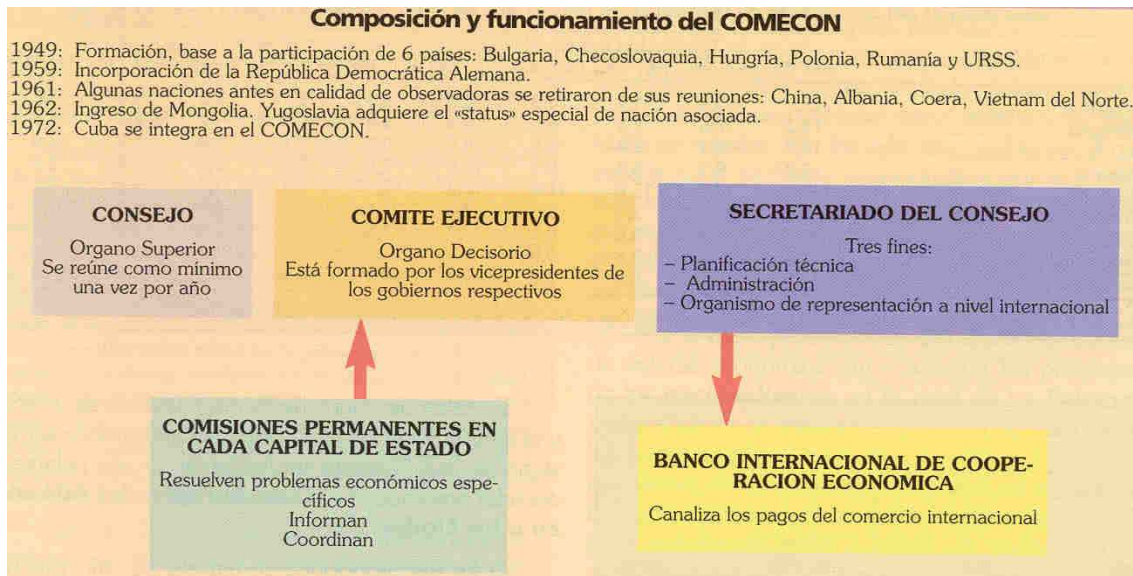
Composición y funcionamiento del COMECON

1949: Formación, base a la participación de 6 países: Bulgaria, Checoslovaquia, Hungría, Polonia, Rumanía y URSS.
1959: Incorporación de la República Democrática Alemana.
1961: Algunas naciones antes en calidad de observadoras se retiraron de sus reuniones: China, Albania, Coera, Vietnam del Norte.
1962: Ingreso de Mongolia. Yugoslavia adquiere el «status» especial de nación asociada.
1972: Cuba se integra en el COMECON.

CONSEJO
Organo Superior
Se reúne como mínimo una vez por año

COMITE EJECUTIVO
Organo Decisorio
Está formado por los vicepresidentes de los gobiernos respectivos

SECRETARIADO DEL CONSEJO
Tres fines:
– Planificación técnica
– Administración
– Organismo de representación a nivel internacional

COMISIONES PERMANENTES EN CADA CAPITAL DE ESTADO
Resuelven problemas económicos específicos
Informan
Coordinan

BANCO INTERNACIONAL DE COOPERACION ECONOMICA
Canaliza los pagos del comercio internacional